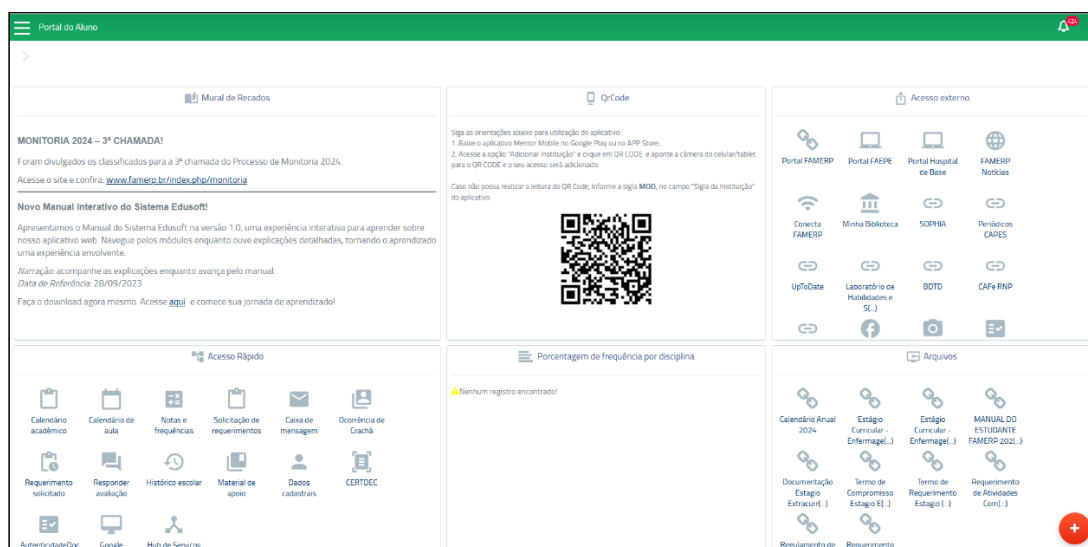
Portal do Aluno

Mural de Recados

MONITORIA 2024 – 3ª CHAMADA!

Foram divulgados os classificados para a 3ª chamada do Processo de Monitoria 2024.

Acesse o site e confira: www.famerp.br/index.php/monitoria

Novo Manual Interativo do Sistema Edusoft!

Apresentamos o Manual do Sistema Edusoft na versão 1.0, uma experiência interativa para aprender sobre nosso aplicativo web. Navegue pelos módulos enquanto ouve explicações detalhadas, tornando o aprendizado uma experiência envolvente.

Narração: acompanhe as explicações enquanto avança pelo manual.
Data de Referência: 28/09/2023

Faça o download agora mesmo. Acesse aqui e comece sua jornada de aprendizado!

QrCode

Siga as orientações abaixo para utilização do aplicativo:
1. Baixe o aplicativo Mentor Mobile no Google Play ou na APP Store;
2. Acesse a opção "Adicionar Instituição" e clique em QR CODE e aponte a câmera do celular/tablet para o QR CODE e o seu acesso será adicionado.

Caso não possa realizar a leitura do QR Code, informe a sigla MOD, no campo "Sigla da Instituição" do aplicativo.

Acesso externo

Portal FAMERP
Portal FAEPE
Portal Hospital de Base
FAMERP Notícias
Conecta FAMERP
Minha Biblioteca
SOPHIA
Periódicos CAPES
UpToDate
Laboratório de Habilidades e S(...)
BDTD
CAFe RNP

Acesso Rápido

Calendário acadêmico
Calendário de aula
Notas e frequências
Solicitação de requerimentos
Caixa de mensagem
Ocorrência de Crachá
Requerimento solicitado
Responder avaliação
Histórico escolar
Material de apoio
Dados cadastrais
CERTDEC
AutenticidadeDoc
Google
Hub de Serviços

Porcentagem de frequência por disciplina

Nenhum registro encontrado!

Arquivos

Calendário Anual 2024
Estágio Curricular - Enfermage(...)
Estágio Curricular - Enfermage(...)
MANUAL DO ESTUDANTE FAMERP 202(...)
Documentação Estagio Extracurr(...)
Termo de Compromisso Estagio E(...)
Termo de Requerimento Estagio (...)
Requerimento de Atividades Com(...)
Regulamento de
Requerimento